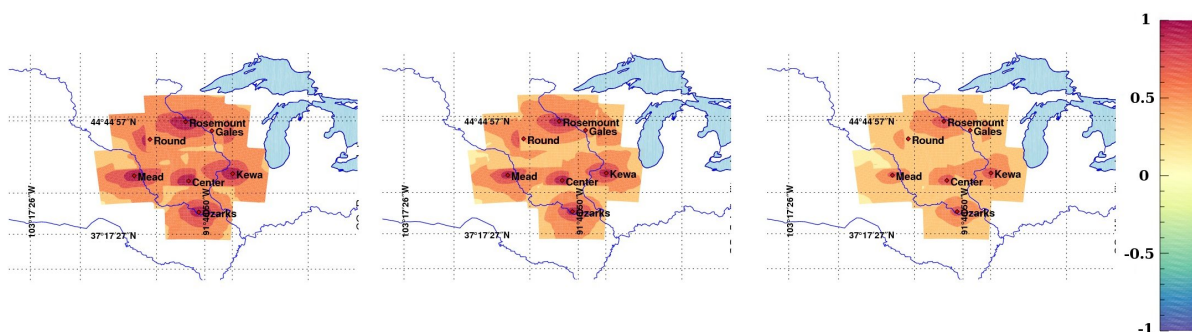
44°44'57"N
Rosemount
Gales
Round
Mead
Center
Kewa
103°17'26"W
91°40'50"W
Ozarks
37°17'27"N

44°44'57"N
Rosemount
Gales
Round
Mead
Center
Kewa
103°17'26"W
91°40'50"W
Ozarks
37°17'27"N

44°44'57"N
Rosemount
Gales
Round
Mead
Center
Kewa
103°17'26"W
91°40'50"W
Ozarks
37°17'27"N

1
0.5
0
-0.5
-1